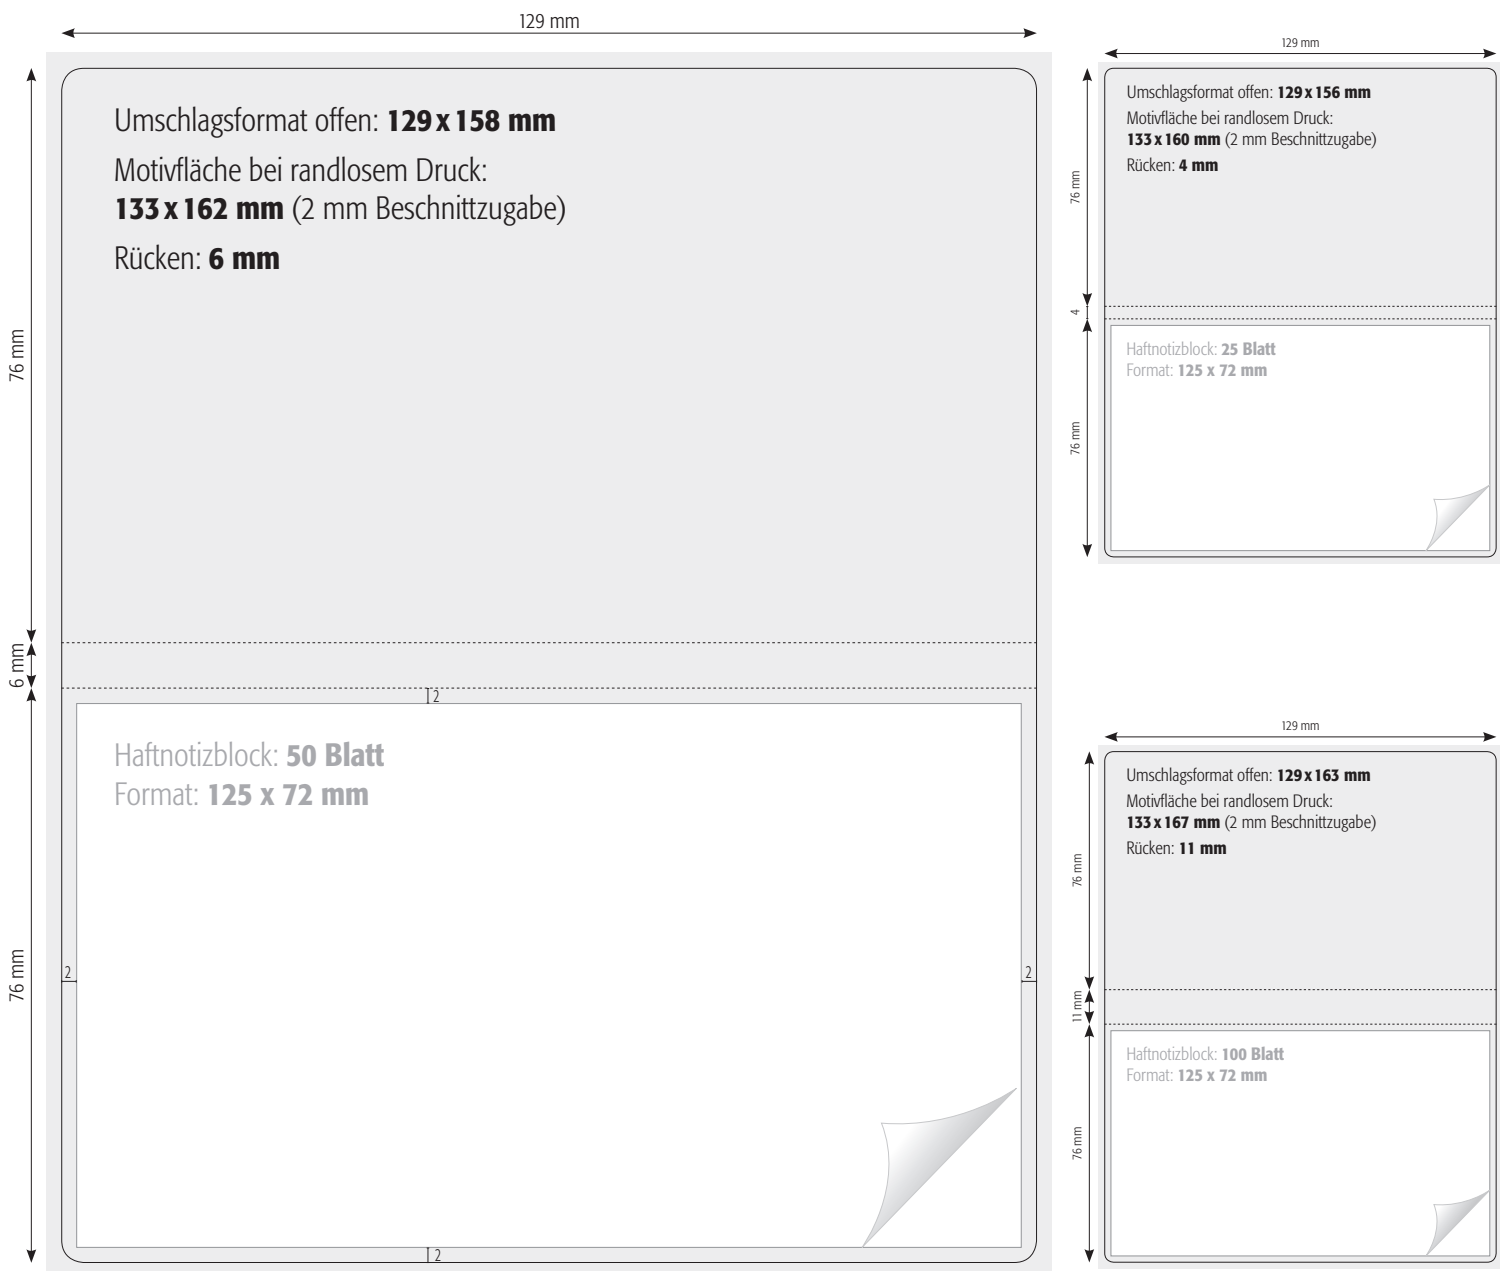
129 mm

76 mm

Umschlagsformat offen: **129 x 158 mm**

Motivfläche bei randlosem Druck:
**133 x 162 mm** (2 mm Beschnittzugabe)

Rücken: **6 mm**

6 mm

2

Haftnotizblock: **50 Blatt**
Format: **125 x 72 mm**

76 mm

2

2

2

129 mm

76 mm

Umschlagsformat offen: **129 x 156 mm**
Motivfläche bei randlosem Druck:
**133 x 160 mm** (2 mm Beschnittzugabe)
Rücken: **4 mm**

4

76 mm

Haftnotizblock: **25 Blatt**
Format: **125 x 72 mm**

129 mm

76 mm

Umschlagsformat offen: **129 x 163 mm**
Motivfläche bei randlosem Druck:
**133 x 167 mm** (2 mm Beschnittzugabe)
Rücken: **11 mm**

11 mm

76 mm

Haftnotizblock: **100 Blatt**
Format: **125 x 72 mm**